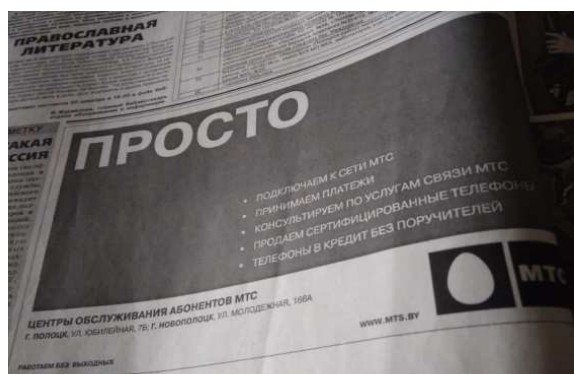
ПРАВОСЛАВНАЯ ЛИТЕРАТУРА

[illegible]

ТКЕ
АКАЯ
ССИЯ

ПРОСТО

• ПОДКЛЮЧАЕМ К СЕТИ МТС
• ПРИНИМАЕМ ПЛАТЕЖИ
• КОНСУЛЬТИРУЕМ ПО УСЛУГАМ СВЯЗИ МТС
• ПРОДАЕМ СЕРТИФИЦИРОВАННЫЕ ТЕЛЕФОНЫ
• ТЕЛЕФОНЫ В КРЕДИТ БЕЗ ПОРУЧИТЕЛЕЙ

МТС

ЦЕНТРЫ ОБСЛУЖИВАНИЯ АБОНЕНТОВ МТС
Г. ПОЛОЦК, УЛ. ЮБИЛЕЙНАЯ, 7Б; Г. НОВОПОЛОЦК, УЛ. МОЛОДЕЖНАЯ, 166А

WWW.MTS.BY

РАБОТАЕМ БЕЗ ВЫХОДНЫХ